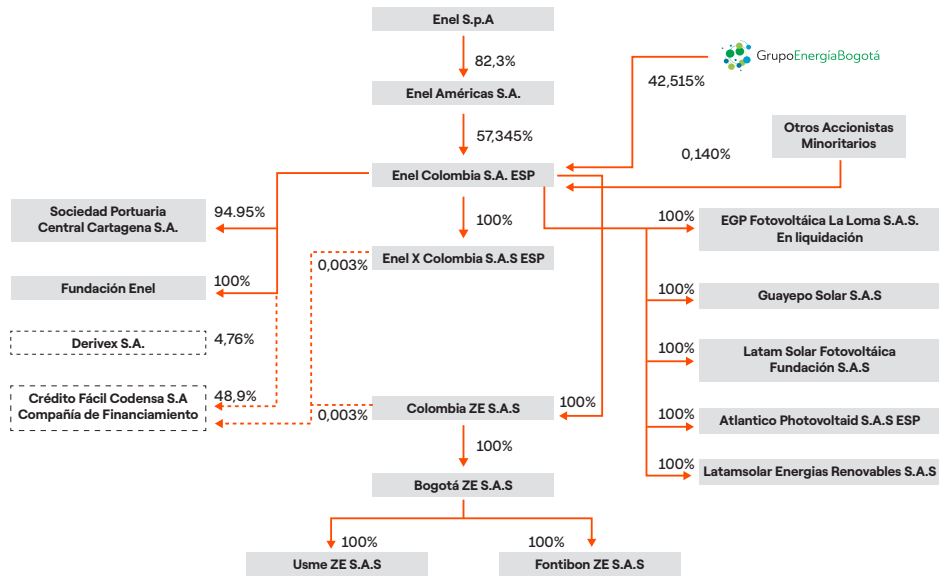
Enel S.p.A

82,3%

Enel Américas S.A.

57,345%

GrupoEnergíaBogotá

42,515%

Otros Accionistas Minoritarios

0,140%

Enel Colombia S.A. ESP

Sociedad Portuaria Central Cartagena S.A.

94.95%

100%

Enel X Colombia S.A.S ESP

0,003%

Fundación Enel

100%

Derivex S.A.

4,76%

Crédito Fácil Codensa S.A Compañía de Financiamiento

48,9%

0,003%

Colombia ZE S.A.S

100%

100%

Bogotá ZE S.A.S

100%

100%

Usme ZE S.A.S

Fontibon ZE S.A.S

100%

EGP Fotovoltáica La Loma S.A.S. En liquidación

100%

Guayepo Solar S.A.S

100%

Latam Solar Fotovoltáica Fundación S.A.S

100%

Atlantico Photovoltaid S.A.S ESP

100%

Latamsolar Energias Renovables S.A.S